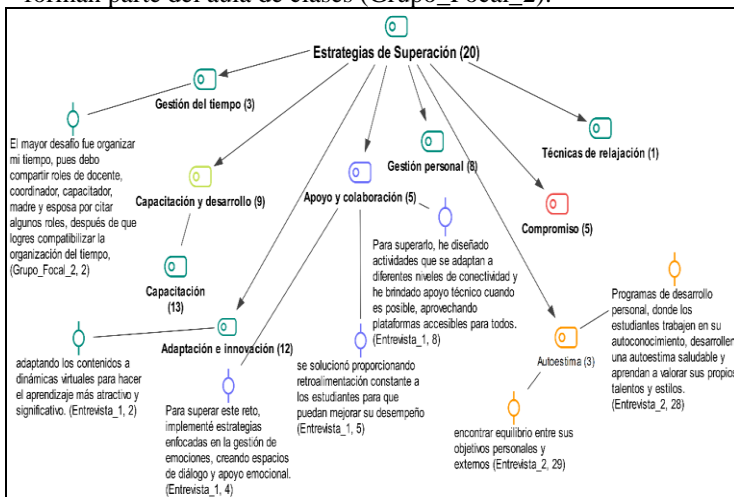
formar parte del aula de clases (Grupo_Focal_2).

Estrategias de Superación (20)

Gestión del tiempo (3)

Técnicas de relajación (1)

Gestión personal (8)

El mayor desafío fue organizar mi tiempo, pues debo compartir roles de docente, coordinador, capacitador, madre y esposa por citar algunos roles, después de que logres compatibilizar la organización del tiempo, (Grupo_Focal_2, 2)

Capacitación y desarrollo (9)

Apoyo y colaboración (5)

Compromiso (5)

Para superarlo, he diseñado actividades que se adaptan a diferentes niveles de conectividad y he brindado apoyo técnico cuando es posible, aprovechando plataformas accesibles para todos. (Entrevista_1, 8)

Capacitación (13)

Programas de desarrollo personal, donde los estudiantes trabajen en su autoconocimiento, desarrollen una autoestima saludable y aprendan a valorar sus propios talentos y estilos. (Entrevista_2, 28)

Adaptación e innovación (12)

Autoestima (3)

adaptando los contenidos a dinámicas virtuales para hacer el aprendizaje más atractivo y significativo. (Entrevista_1, 2)

se solucionó proporcionando retroalimentación constante a los estudiantes para que puedan mejorar su desempeño (Entrevista_1, 5)

Para superar este reto, implementé estrategias enfocadas en la gestión de emociones, creando espacios de diálogo y apoyo emocional. (Entrevista_1, 4)

encontrar equilibrio entre sus objetivos personales y externos (Entrevista_2, 29)